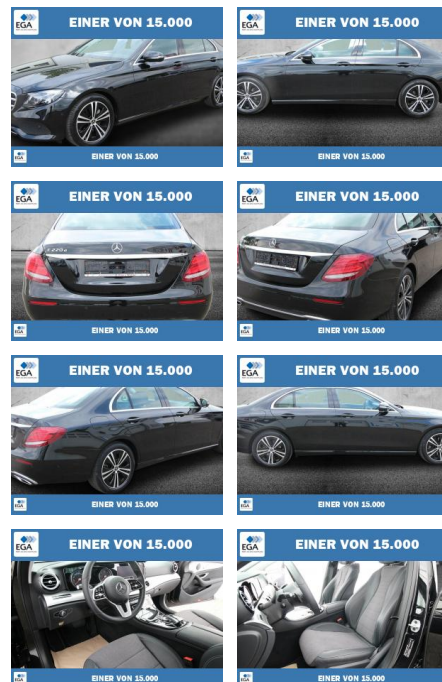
EGA EINER VON 15.000
EGA EINER VON 15.000

EGA EINER VON 15.000
EGA EINER VON 15.000

EGA EINER VON 15.000
EGA EINER VON 15.000

EGA EINER VON 15.000
EGA EINER VON 15.000

EGA EINER VON 15.000
EGA EINER VON 15.000

EGA EINER VON 15.000
EGA EINER VON 15.000

EGA EINER VON 15.000
EGA EINER VON 15.000

EGA EINER VON 15.000
EGA EINER VON 15.000